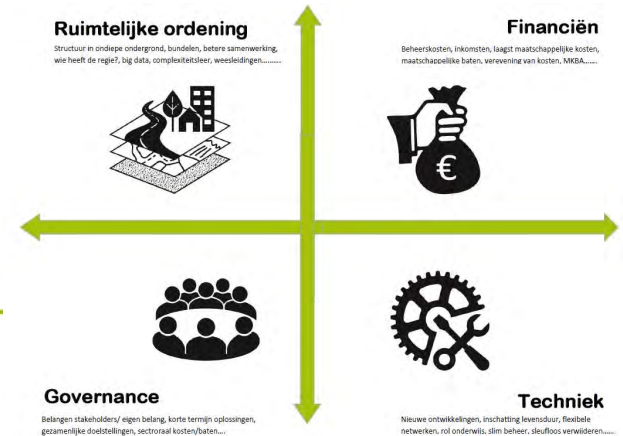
Ruimtelijke ordening

Structuur in ondiepe ondergrond, bundelen, betere samenwerking, wie heeft de regie?, big data, complexiteitsleer, weesleidingen.........

Financiën

Beheerskosten, inkomsten, laagst maatschappelijke kosten, maatschappelijke baten, verevening van kosten, MKBA......

€

Governance

Belangen stakeholders/ eigen belang, korte termijn oplossingen, gezamenlijke doelstellingen, sectoraal kosten/baten....

Techniek

Nieuwe ontwikkelingen, inschatting levensduur, flexibele netwerken, rol onderwijs, slim beheer, sleufloos verwijderen......